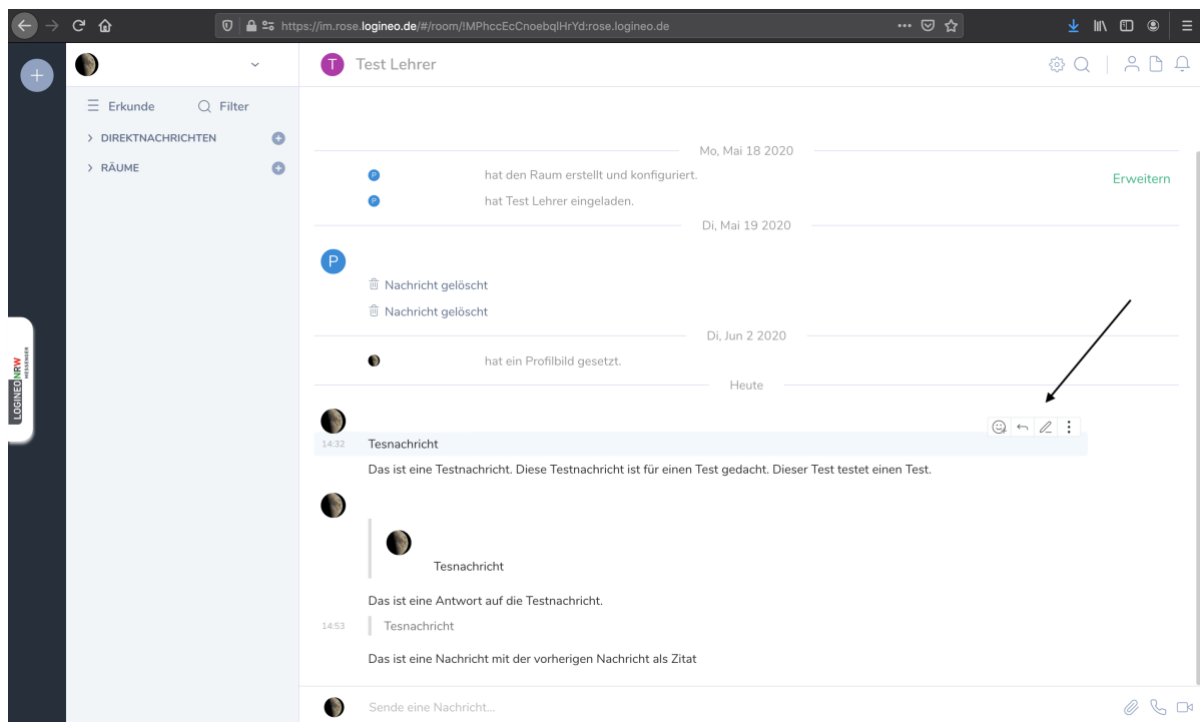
https://im.rose.logineo.de/#/room/!MPhccEcCnoebqlHrYd:rose.logineo.de

Test Lehrer

Erkunde
Filter
> DIREKTNACHRICHTEN
> RÄUME

LOGINEO NRW

Mo, Mai 18 2020
hat den Raum erstellt und konfiguriert.
Erweitern
hat Test Lehrer eingeladen.
Di, Mai 19 2020
Nachricht gelöscht
Nachricht gelöscht
Di, Jun 2 2020
hat ein Profilbild gesetzt.
Heute
14:32 Tesnachricht
Das ist eine Testnachricht. Diese Testnachricht ist für einen Test gedacht. Dieser Test testet einen Test.

Tesnachricht
Das ist eine Antwort auf die Testnachricht.
14:53 Tesnachricht
Das ist eine Nachricht mit der vorherigen Nachricht als Zitat

Sende eine Nachricht...